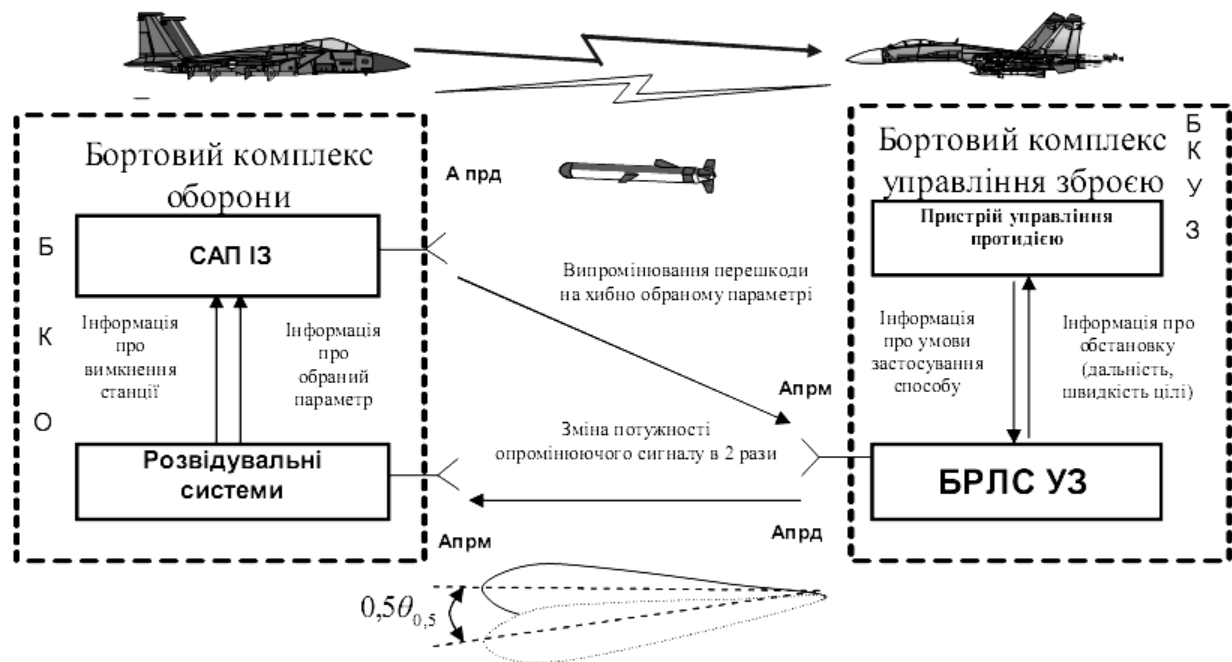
Бортовий комплекс оборони

Б
К
О

САП ІЗ

Інформація про вимкнення станції

Інформація про обраний параметр

Розвідувальні системи

А прд

Випромінювання перешкоди на хибно обраному параметрі

Апрм

Зміна потужності опромінюючого сигналу в 2 рази

Апрм

Апрд

Бортовий комплекс управління зброєю

Б
К
У
З

Пристрій управління протидією

Інформація про умови застосування способу

Інформація про обстановку (дальність, швидкість цілі)

БРЛС УЗ

$0{,}5\theta_{0,5}$